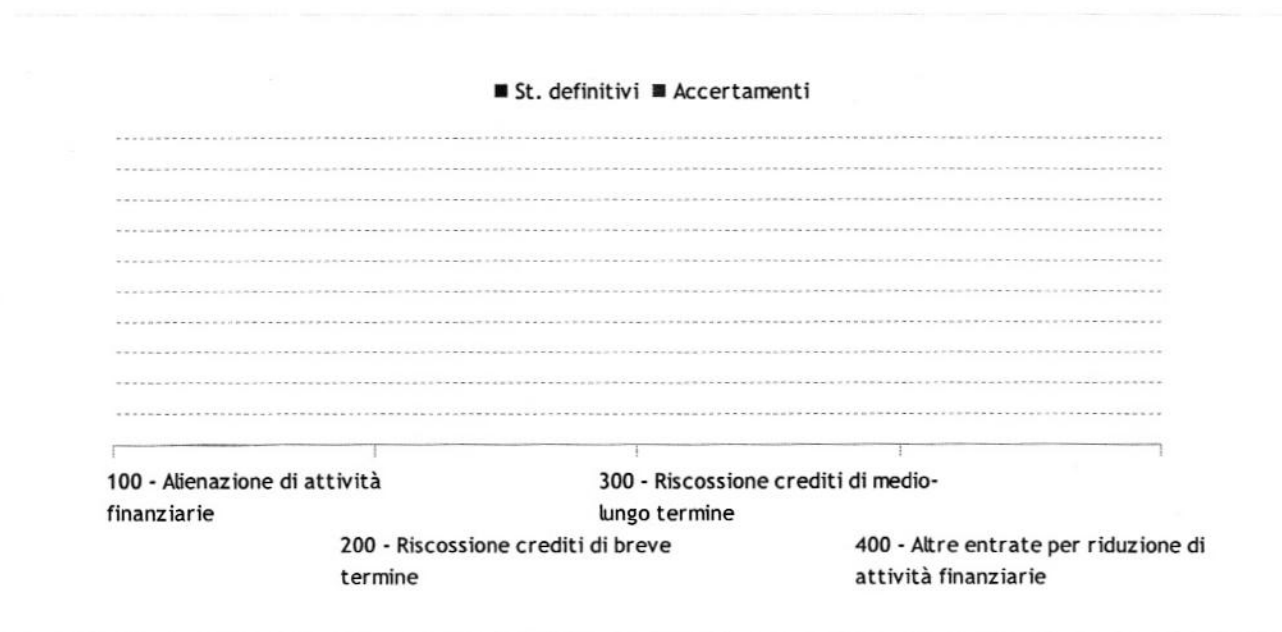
■ St. definitivi ■ Accertamenti

100 - Alienazione di attività finanziarie

200 - Riscossione crediti di breve termine

300 - Riscossione crediti di medio-lungo termine

400 - Altre entrate per riduzione di attività finanziarie